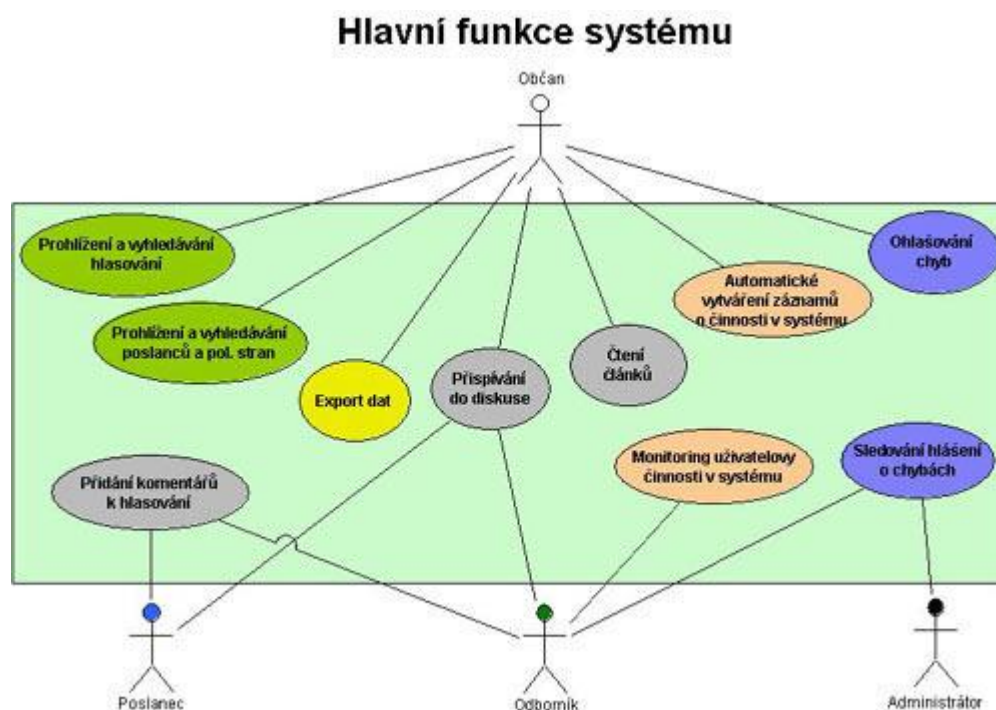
Hlavní funkce systému

Občan

Prohlížení a vyhledávání hlasování

Prohlížení a vyhledávání poslanců a pol. stran

Export dat

Přispívání do diskuse

Čtení článků

Automatické vytváření záznamů o činnosti v systému

Ohlašování chyb

Přidání komentářů k hlasování

Monitoring uživatelovy činnosti v systému

Sledování hlášení o chybách

Poslanec

Odborník

Administrátor